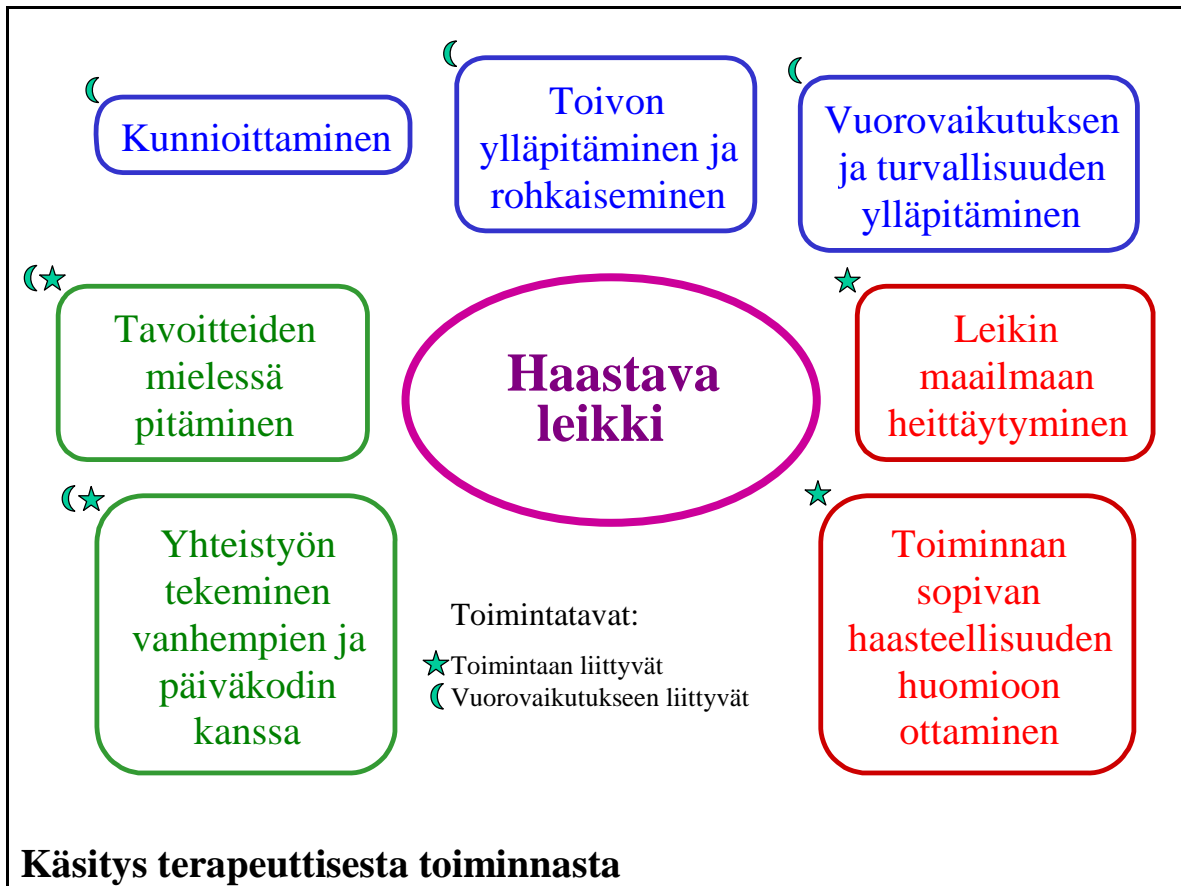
Kunnioittaminen

Toivon ylläpitäminen ja rohkaiseminen

Vuorovaikutuksen ja turvallisuuden ylläpitäminen

Tavoitteiden mielessä pitäminen

Haastava leikki

Leikin maailmaan heittäytyminen

Yhteistyön tekeminen vanhempien ja päiväkodin kanssa

Toimintatavat:
Toimintaan liittyvät
Vuorovaikutukseen liittyvät

Toiminnan sopivan haasteellisuuden huomioon ottaminen

Käsitys terapeuttisesta toiminnasta